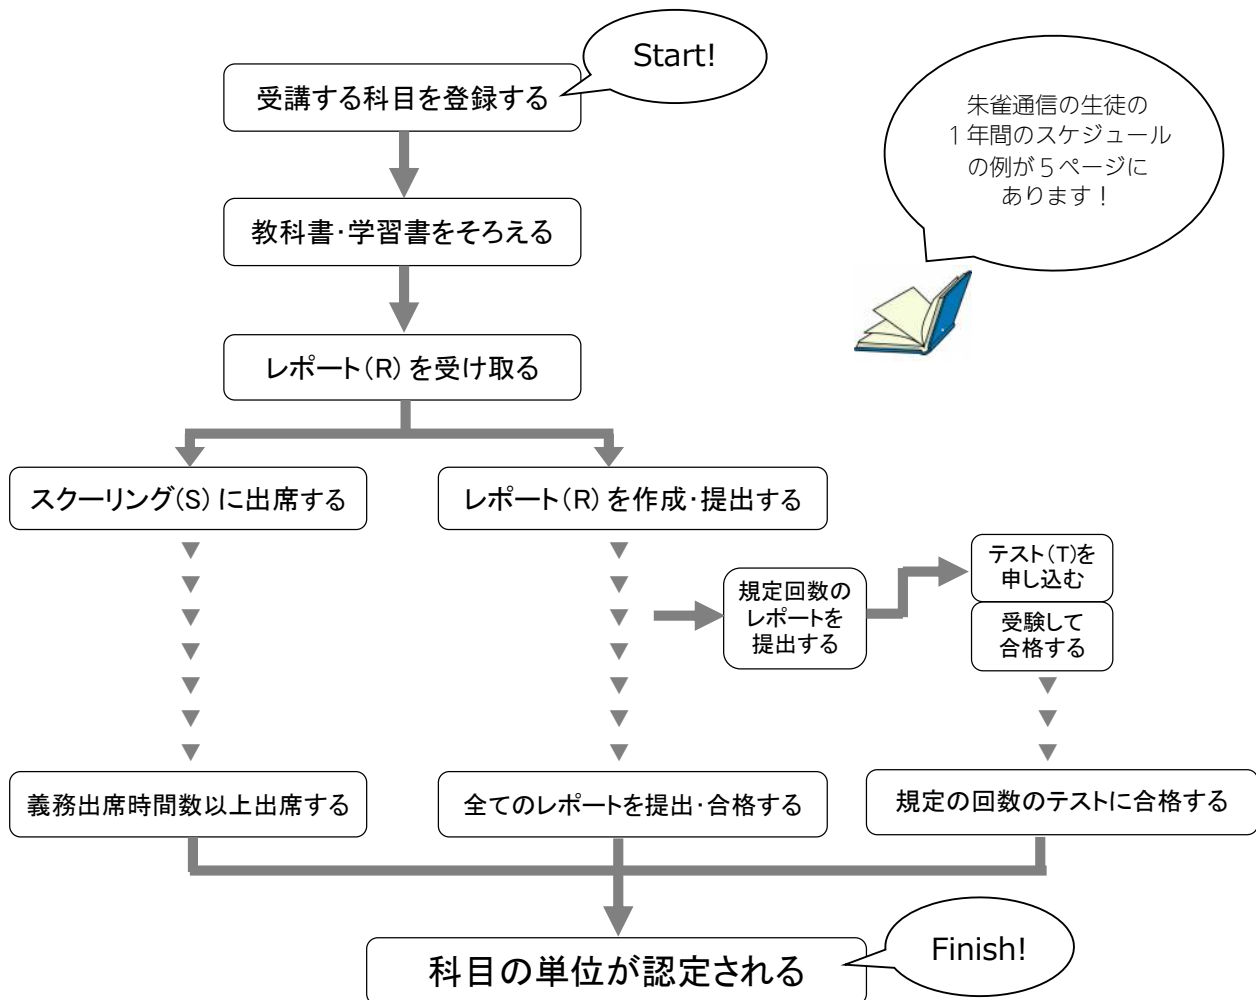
Start!

受講する科目を登録する

朱雀通信の生徒の
１年間のスケジュール
の例が５ページに
あります！

教科書･学習書をそろえる

レポート(R)を受け取る

スクーリング(S)に出席する

レポート(R)を作成･提出する

規定回数の
レポートを
提出する

テスト(T)を
申し込む

受験して
合格する

義務出席時間数以上出席する

全てのレポートを提出･合格する

規定の回数のテストに合格する

科目の単位が認定される

Finish!